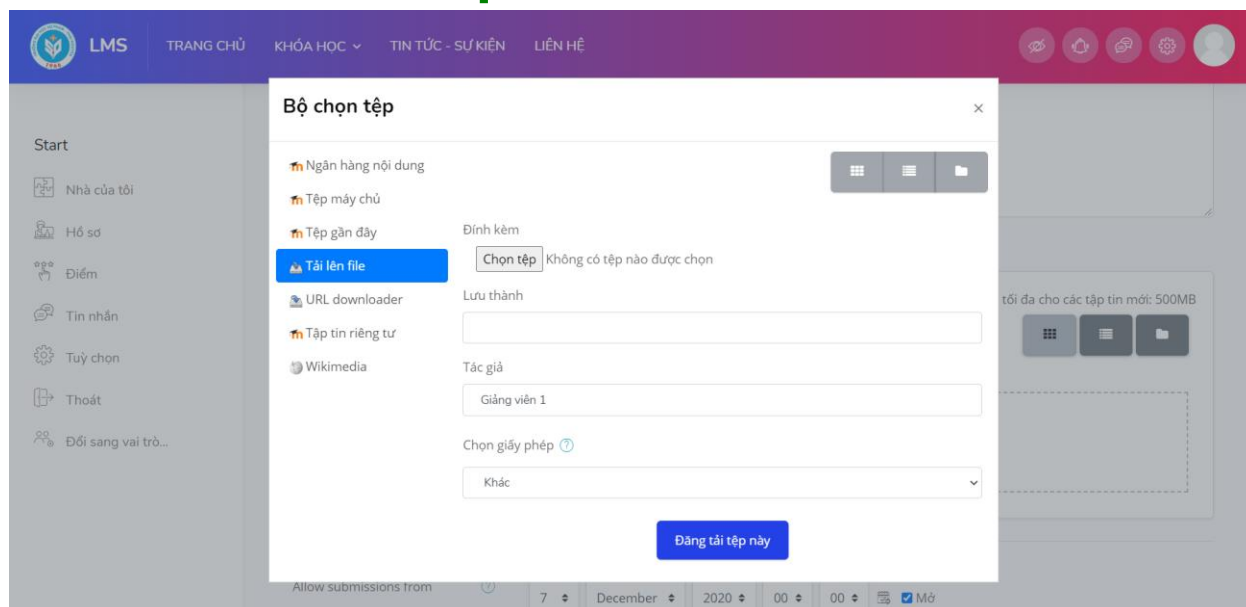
LMS TRANG CHỦ KHÓA HỌC TIN TỨC - SỰ KIỆN LIÊN HỆ

Start
Nhà của tôi
Hồ sơ
Điểm
Tin nhắn
Tuỳ chọn
Thoát
Đổi sang vai trò...

Bộ chọn tệp
×

Ngân hàng nội dung
Tệp máy chủ
Tệp gần đây
Tải lên file
URL downloader
Tập tin riêng tư
Wikimedia

Đính kèm
Chọn tệp Không có tệp nào được chọn

Lưu thành

Tác giả
Giảng viên 1

Chọn giấy phép
Khác

Đăng tải tệp này

tối đa cho các tập tin mới: 500MB

Allow submissions from
7 December 2020 00 00 Mở